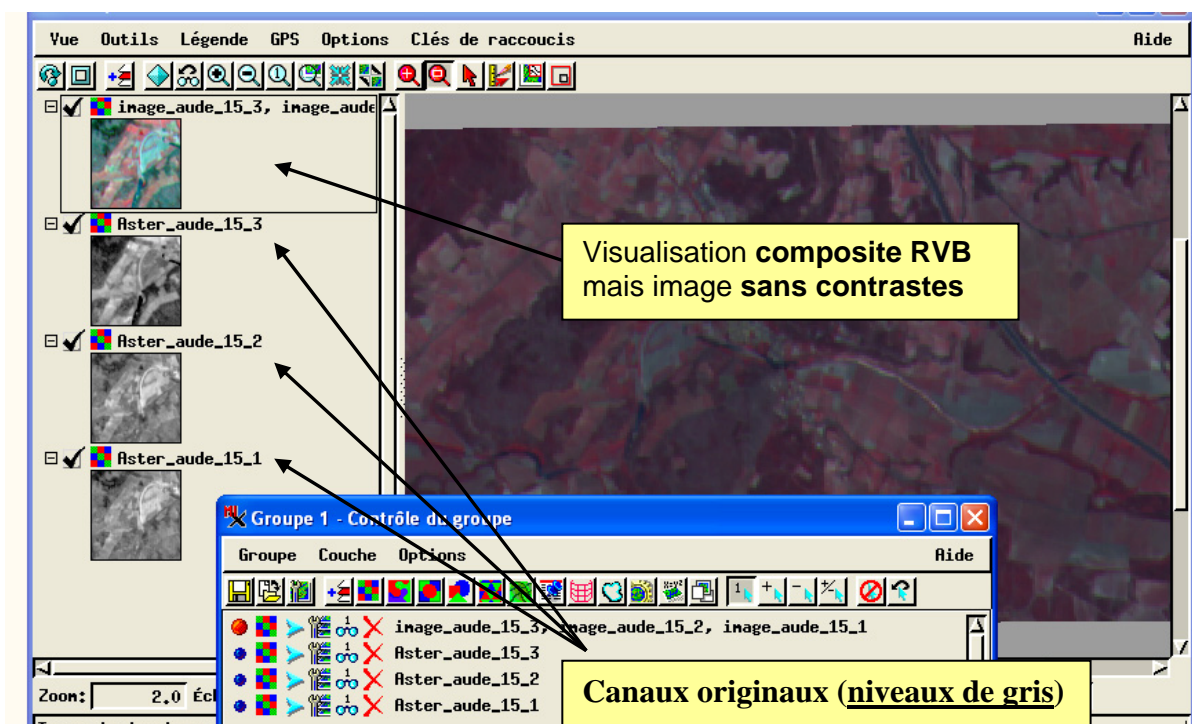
Vue Outils Légende GPS Options Clés de raccoucis Aide

image_aude_15_3, image_aude

Aster_aude_15_3

Aster_aude_15_2

Aster_aude_15_1

Visualisation **composite RVB** mais image **sans contrastes**

Groupe 1 - Contrôle du groupe

Groupe Couche Options Aide

image_aude_15_3, image_aude_15_2, image_aude_15_1

Aster_aude_15_3

Aster_aude_15_2

Aster_aude_15_1

Zoom: 2.0 Éc

**Canaux originaux (niveaux de gris)**